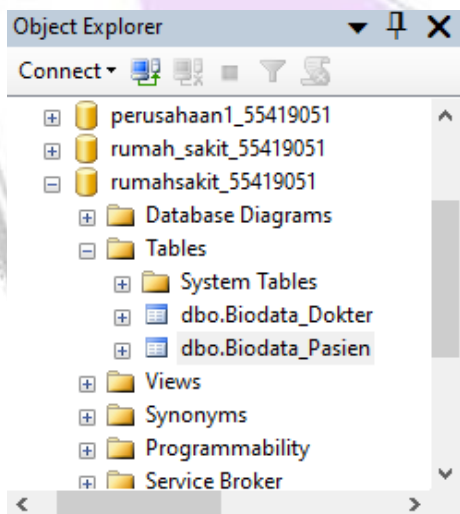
Object Explorer

Connect

perusahaan1_55419051
rumah_sakit_55419051
rumahsakit_55419051
Database Diagrams
Tables
System Tables
dbo.Biodata_Dokter
dbo.Biodata_Pasien
Views
Synonyms
Programmability
Service Broker